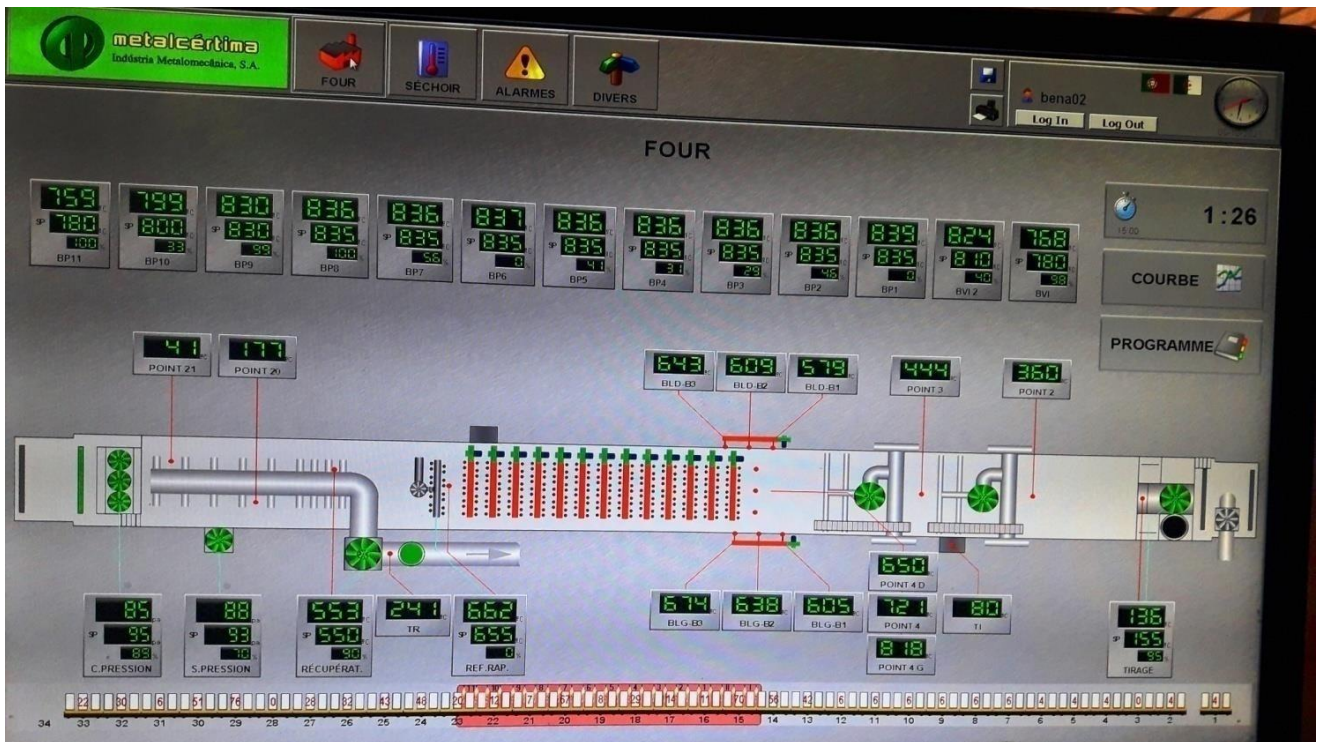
metalcértima
Indústria Metalomecânica, S.A.

FOUR
SÉCHOIR
ALARMES
DIVERS

bena02
Log In
Log Out

FOUR

| 759 | 799 | 830 | 836 | 836 | 837 | 836 | 836 | 836 | 836 | 839 | 824 | 768 |
|---|---|---|---|---|---|---|---|---|---|---|---|---|
| SP 780 | SP 800 | SP 830 | SP 835 | SP 835 | SP 835 | SP 835 | SP 835 | SP 835 | SP 835 | SP 835 | SP 810 | SP 780 |
| 100 | 33 | 99 | 100 | 56 | 0 | 41 | 31 | 29 | 46 | 0 | 40 | 98 |
| BP11 | BP10 | BP9 | BP8 | BP7 | BP6 | BP5 | BP4 | BP3 | BP2 | BP1 | BVI 2 | BVI |

15:00
1:26
COURBE
PROGRAMME

41
POINT 21
177
POINT 20

643
BLD-B3
609
BLD-B2
579
BLD-B1
444
POINT 3
360
POINT 2

650
POINT 4 D

85
SP 95
89
C.PRESSION

88
SP 93
70
S.PRESSION

553
SP 550
90
RÉCUPÉRAT.

241
TR

662
SP 655
0
REF.RAP.

674
BLG-B3
638
BLG-B2
605
BLG-B1
721
POINT 4
818
POINT 4 G
80
TI

136
SP 155
95
TIRAGE

22 30 6 51 76 0 28 32 43 46 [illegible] 12 7 57 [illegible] 29 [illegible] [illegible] 70 56 42 6 6 6 6 6 6 4 4 4 0 4 4
34 33 32 31 30 29 28 27 26 25 24 23 22 21 20 19 18 17 16 15 14 13 12 11 10 9 8 7 6 5 4 3 2 1